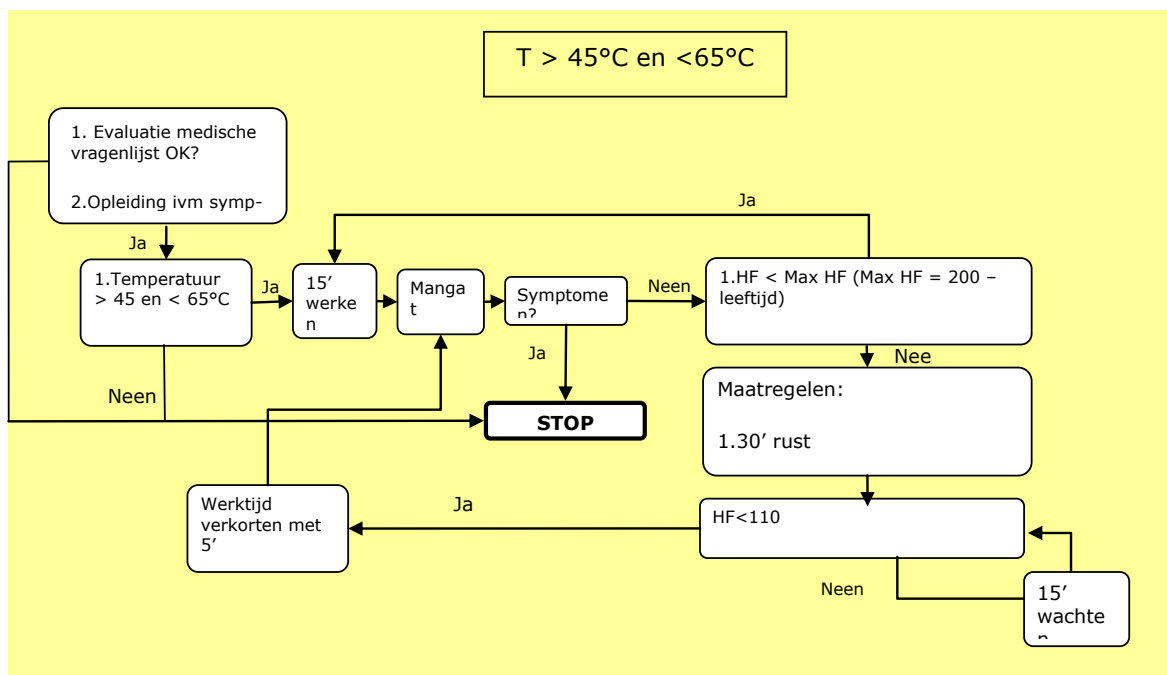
T > 45°C en <65°C

1. Evaluatie medische vragenlijst OK?

2.Opleiding ivm symp-

Ja

Ja

1.Temperatuur > 45 en < 65°C

Ja

15' werke n

Manga t

Symptome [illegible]

Neen

1.HF < Max HF (Max HF = 200 – leeftijd)

Ja

Nee

Neen

STOP

Maatregelen:

1.30' rust

Werktijd verkorten met 5'

Ja

HF<110

Neen

15' wachte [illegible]